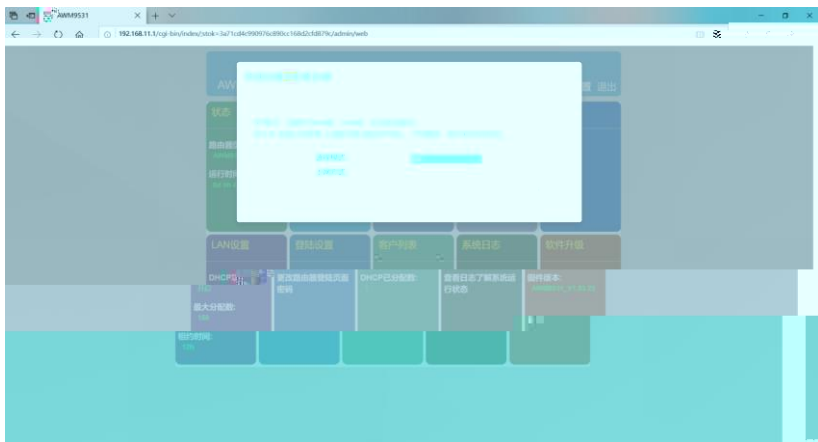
AWM9531

192.168.11.1/cgi-bin/index/stok=3a71cd4c990976c890cc168d2cfd879c/admin/web

AW

退出

状态

路由器

运行时

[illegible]

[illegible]

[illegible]

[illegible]

LAN设置

登陆设置

客户列表

系统日志

软件升级

DHCP

更改路由器登陆页面密码

DHCP已分配数:

查看日志了解系统运行状态

固件版本:

最大分配数:

租约时间: